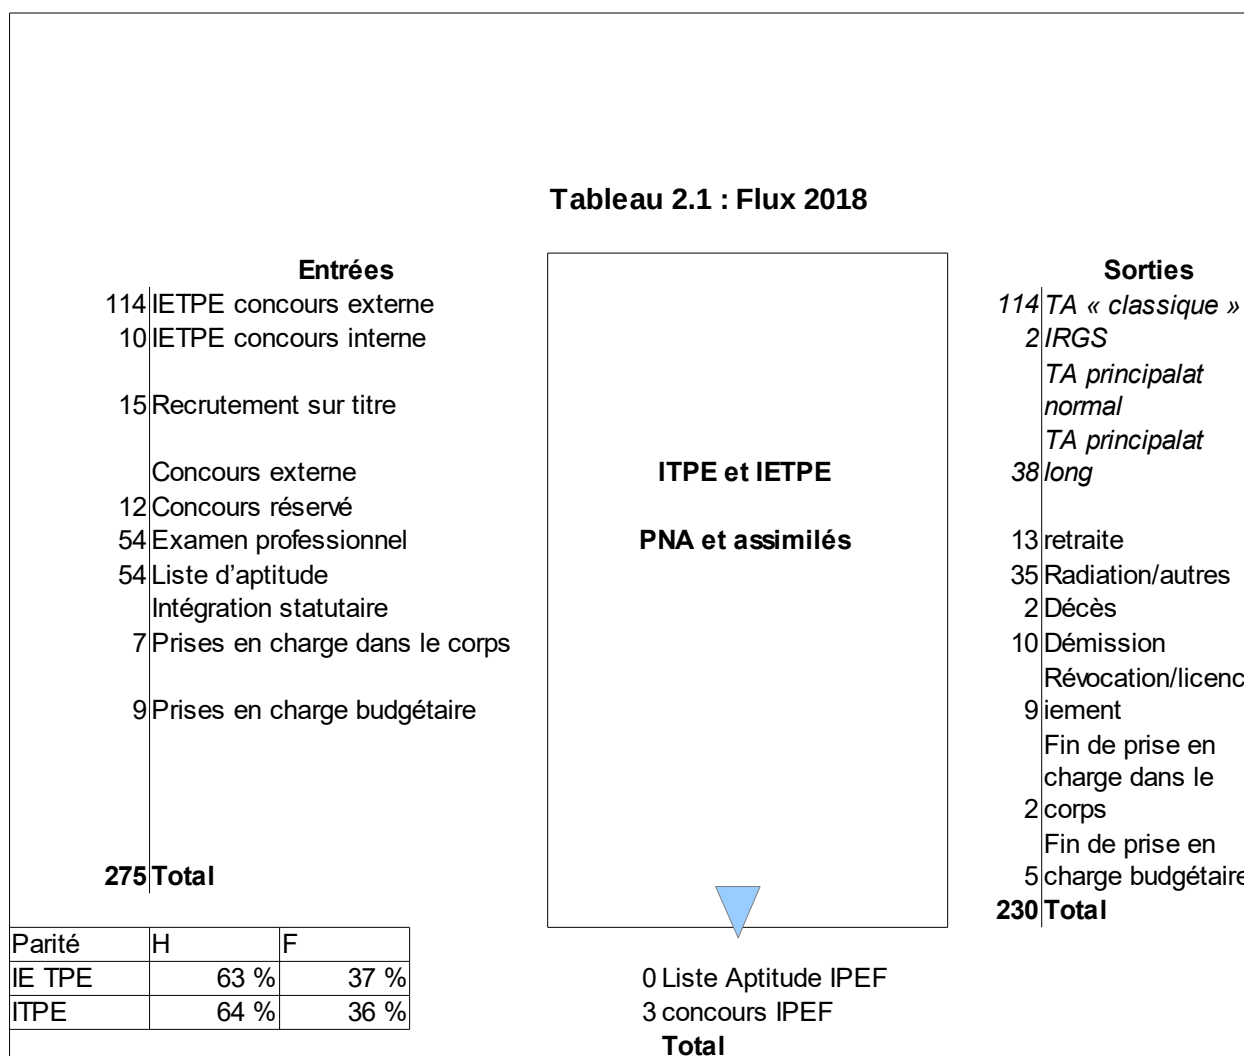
Tableau 2.1 : Flux 2018

Entrées

114 IETPE concours externe
10 IETPE concours interne
15 Recrutement sur titre
Concours externe
12 Concours réservé
54 Examen professionnel
54 Liste d'aptitude
Intégration statutaire
7 Prises en charge dans le corps
9 Prises en charge budgétaire
275 Total

ITPE et IETPE

PNA et assimilés

Sorties

114 TA « classique »
2 IRGS
TA principalat normal
38 TA principalat long
13 retraite
35 Radiation/autres
2 Décès
10 Démission
9 Révocation/licenciement
2 Fin de prise en charge dans le corps
5 Fin de prise en charge budgétaire
230 Total

| Parité | H | F |
|---|---|---|
| IE TPE | 63 % | 37 % |
| ITPE | 64 % | 36 % |

0 Liste Aptitude IPEF
3 concours IPEF
Total